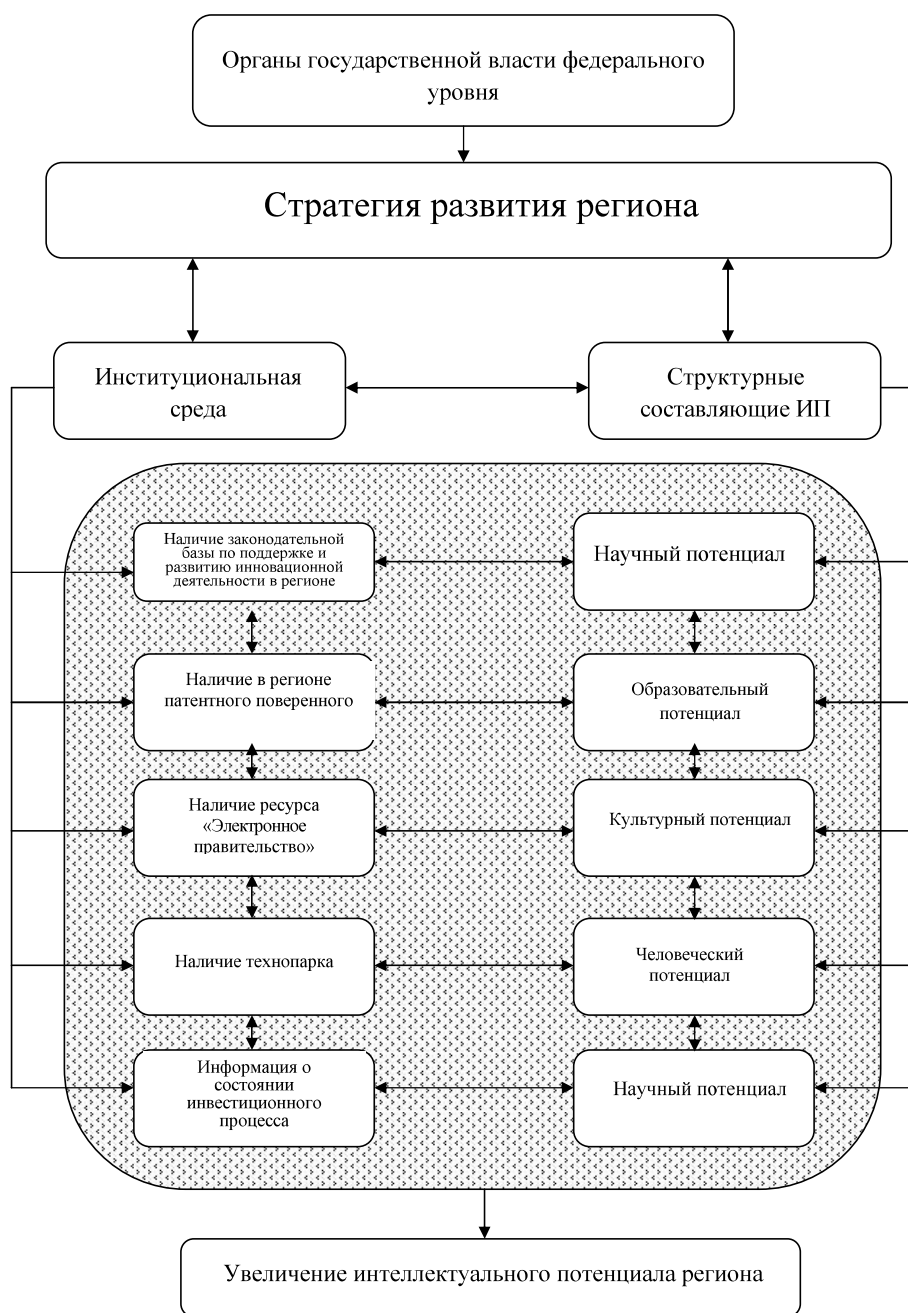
Органы государственной власти федерального уровня

Стратегия развития региона

Институциональная среда

Структурные составляющие ИП

Наличие законодательной базы по поддержке и развитию инновационной деятельности в регионе

Научный потенциал

Наличие в регионе патентного поверенного

Образовательный потенциал

Наличие ресурса «Электронное правительство»

Культурный потенциал

Наличие технопарка

Человеческий потенциал

Информация о состоянии инвестиционного процесса

Научный потенциал

Увеличение интеллектуального потенциала региона